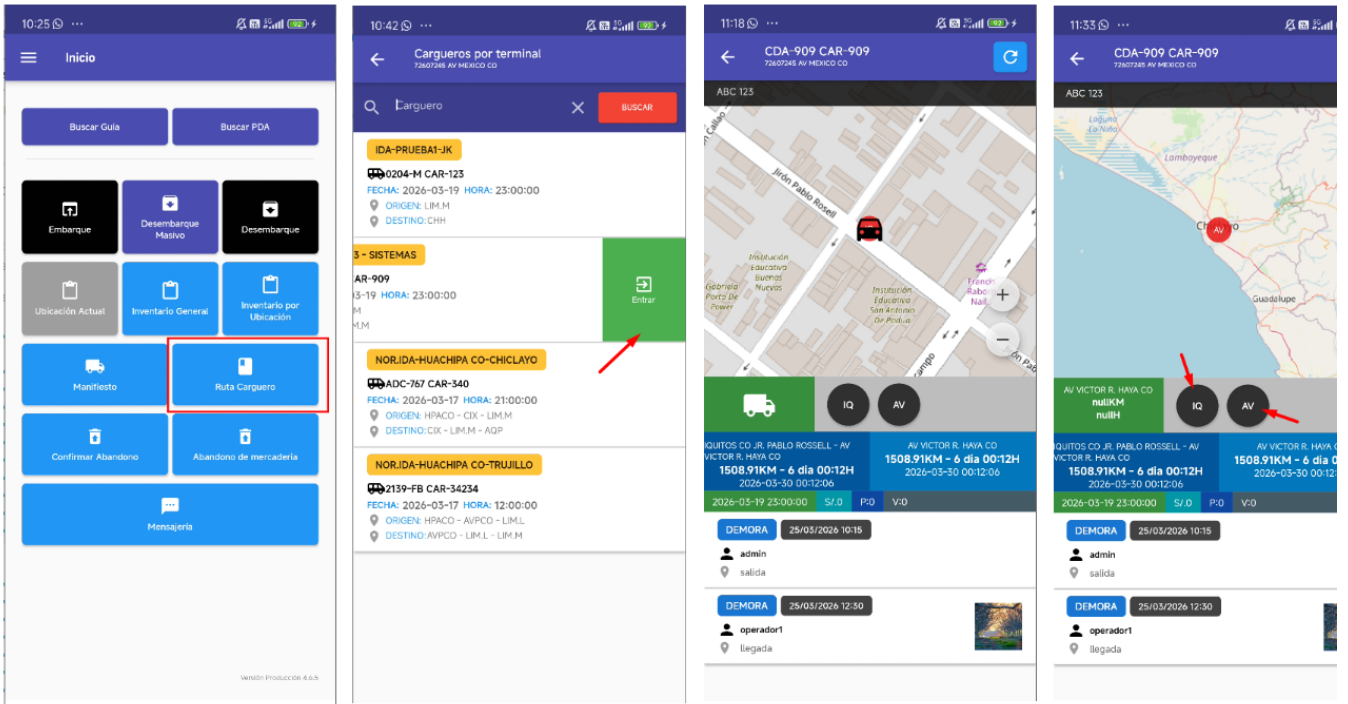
10:25 ···

Inicio

Buscar Guía
Buscar PDA

Embarque
Desembarque Masivo
Desembarque

Ubicación Actual
Inventario General
Inventario por Ubicación

Manifiesto
Ruta Carguero

Confirmar Abandono
Abandono de mercadería

Mensajería

Versión Producción 4.6.5

10:42 ···

Carguero por terminal
72607245 AV MEXICO CO

Carguero
BUSCAR

IDA-PRUEBA1-JK
0204-M CAR-123
FECHA: 2026-03-19 HORA: 23:00:00
ORIGEN: LIM.M
DESTINO: CHH

3 - SISTEMAS
AR-909
3-19 HORA: 23:00:00
M
M.M
Entrar

NOR.IDA-HUACHIPA CO-CHICLAYO
ADC-767 CAR-340
FECHA: 2026-03-17 HORA: 21:00:00
ORIGEN: HPACO - CIX - LIM.M
DESTINO: CIX - LIM.M - AQP

NOR.IDA-HUACHIPA CO-TRUJILLO
2139-FB CAR-34234
FECHA: 2026-03-17 HORA: 12:00:00
ORIGEN: HPACO - AVPCO - LIM.L
DESTINO: AVPCO - LIM.L - LIM.M

11:18 ···

CDA-909 CAR-909
72607245 AV MEXICO CO

ABC 123

Jirón Pablo Rosell
Institución Educativa Buenas Nuevas
Institución Educativa San Antonio De Padua
French Rabo Nails
Campo

IQ
AV

IQUITOS CO JR. PABLO ROSSELL - AV VICTOR R. HAYA CO
1508.91KM - 6 dia 00:12H
2026-03-30 00:12:06
AV VICTOR R. HAYA CO
1508.91KM - 6 dia 00:12H
2026-03-30 00:12:06

2026-03-19 23:00:00 S:0 P:0 V:0

DEMORA 25/03/2026 10:15
admin
salida

DEMORA 25/03/2026 12:30
operador1
llegada

11:33 ···

CDA-909 CAR-909
72607245 AV MEXICO CO

ABC 123

Laguna La Niña
Lambayeque
Chiclayo
Guadalupe

AV VICTOR R. HAYA CO
nullKM
nullH

IQ
AV

IQUITOS CO JR. PABLO ROSSELL - AV VICTOR R. HAYA CO
1508.91KM - 6 dia 00:12H
2026-03-30 00:12:06
AV VICTOR R. HAYA CO
1508.91KM - 6 dia 00:12H
2026-03-30 00:12:06

2026-03-19 23:00:00 S:0 P:0 V:0

DEMORA 25/03/2026 10:15
admin
salida

DEMORA 25/03/2026 12:30
operador1
llegada